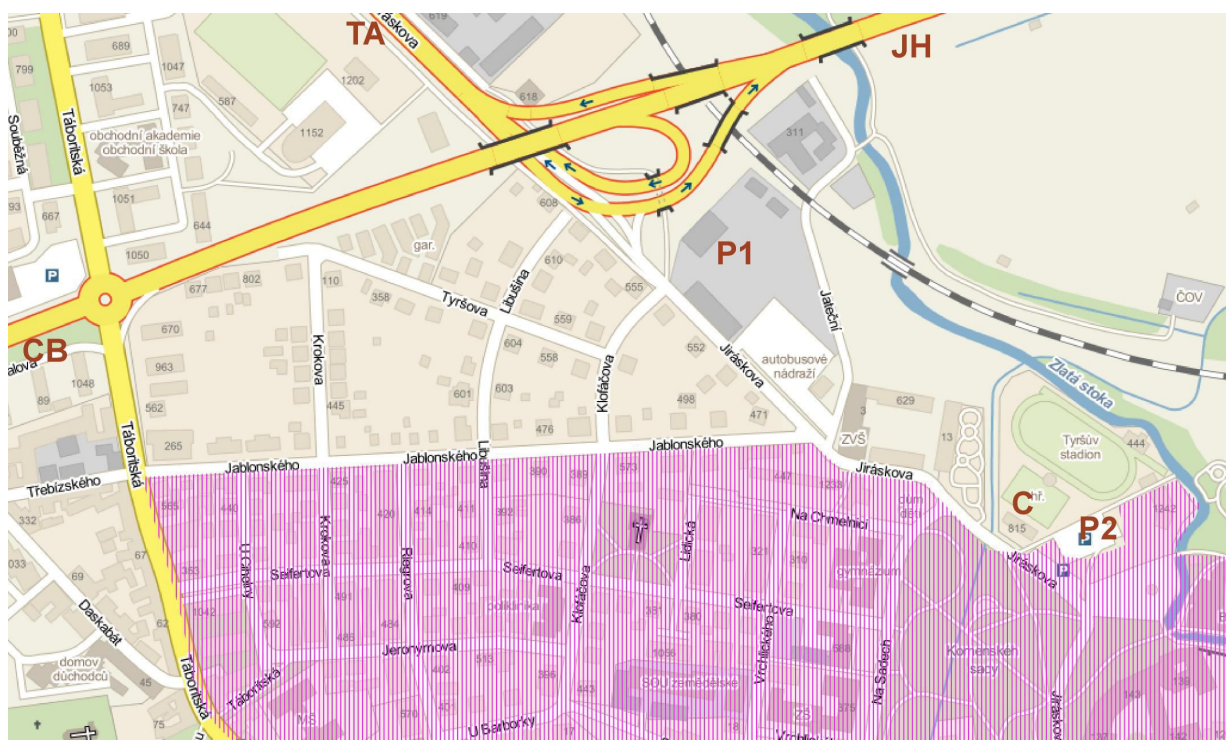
TA
JH
P1
P2
CB
C
619
689
799
1047
1202
Jiráskova
618
587
747
1053
1152
311
obchodní akademie
obchodní škola
Soubežná
Táboritská
93
667
1051
608
644
gar.
1050
610
P
677
802
110
358
Tyršova
Libušina
555
559
Jateční
ČOV
670
Krokova
604
558
552
Jiráskova
autobusové nádraží
Zlatá stoka
alova
963
1048
603
Klofáčova
89
601
498
471
3
629
562
445
476
265
ZVŠ
13
Tyršův stadion
444
Táboritská
Jablonského
Jablonského
Jablonského
Jiráskova
Třebízského
425
390
389
573
447
1233
332
585
440
420
414
411
392
386
Na Chmelnici
815
hř.
1342
Krokova
U Cihelny
Libušina
Lidická
Riegrova
Seifertova
Seifertova
321
310
Jiráskova
P
033
69
355
491
409
gymnázium
1042
592
488
484
381
380
Seifertova
Daskabát
62
poliklinika
Jeronymova
Vrchlického
588
Komenského sady
domov důchodců
402
513
1056
Na Sadech
Táboritská
396
443
SOU zemědělské
45
570
401
375
143
135
75
U Barborky
18
25
Táboritská
Jiráskova
MŠ